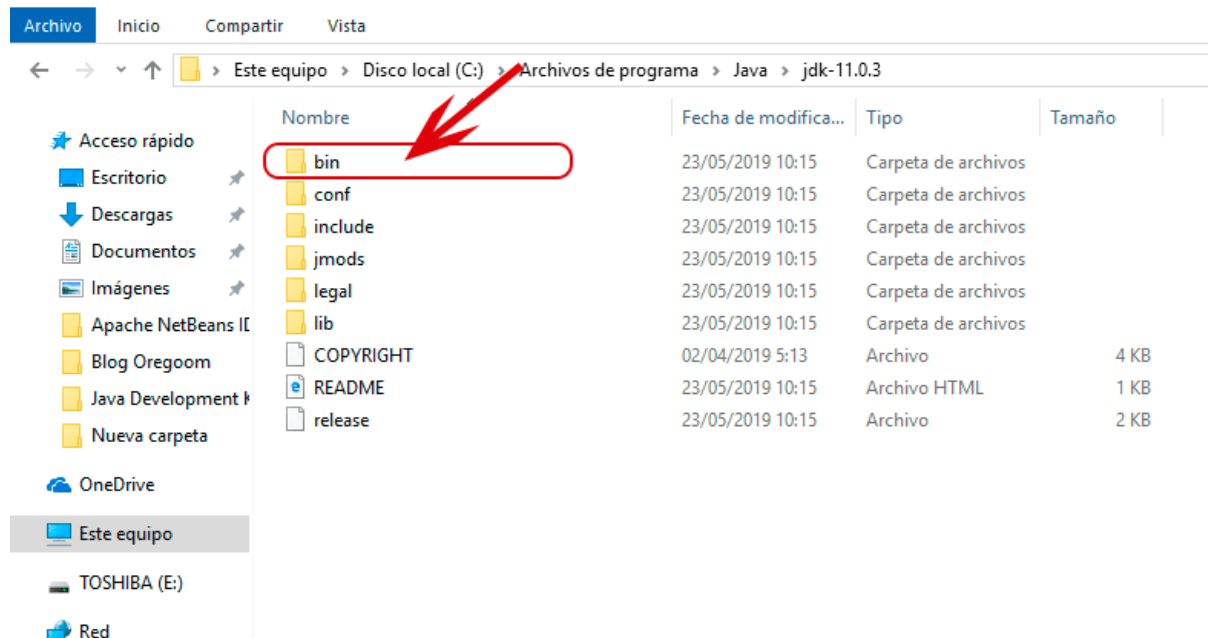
Archivo Inicio Compartir Vista

Este equipo > Disco local (C:) > Archivos de programa > Java > jdk-11.0.3

Acceso rápido
Escritorio
Descargas
Documentos
Imágenes
Apache NetBeans ID
Blog Oregoom
Java Development K
Nueva carpeta
OneDrive
Este equipo
TOSHIBA (E:)
Red

| Nombre | Fecha de modifica... | Tipo | Tamaño |
|---|---|---|---|
| bin | 23/05/2019 10:15 | Carpeta de archivos | |
| conf | 23/05/2019 10:15 | Carpeta de archivos | |
| include | 23/05/2019 10:15 | Carpeta de archivos | |
| jmods | 23/05/2019 10:15 | Carpeta de archivos | |
| legal | 23/05/2019 10:15 | Carpeta de archivos | |
| lib | 23/05/2019 10:15 | Carpeta de archivos | |
| COPYRIGHT | 02/04/2019 5:13 | Archivo | 4 KB |
| README | 23/05/2019 10:15 | Archivo HTML | 1 KB |
| release | 23/05/2019 10:15 | Archivo | 2 KB |